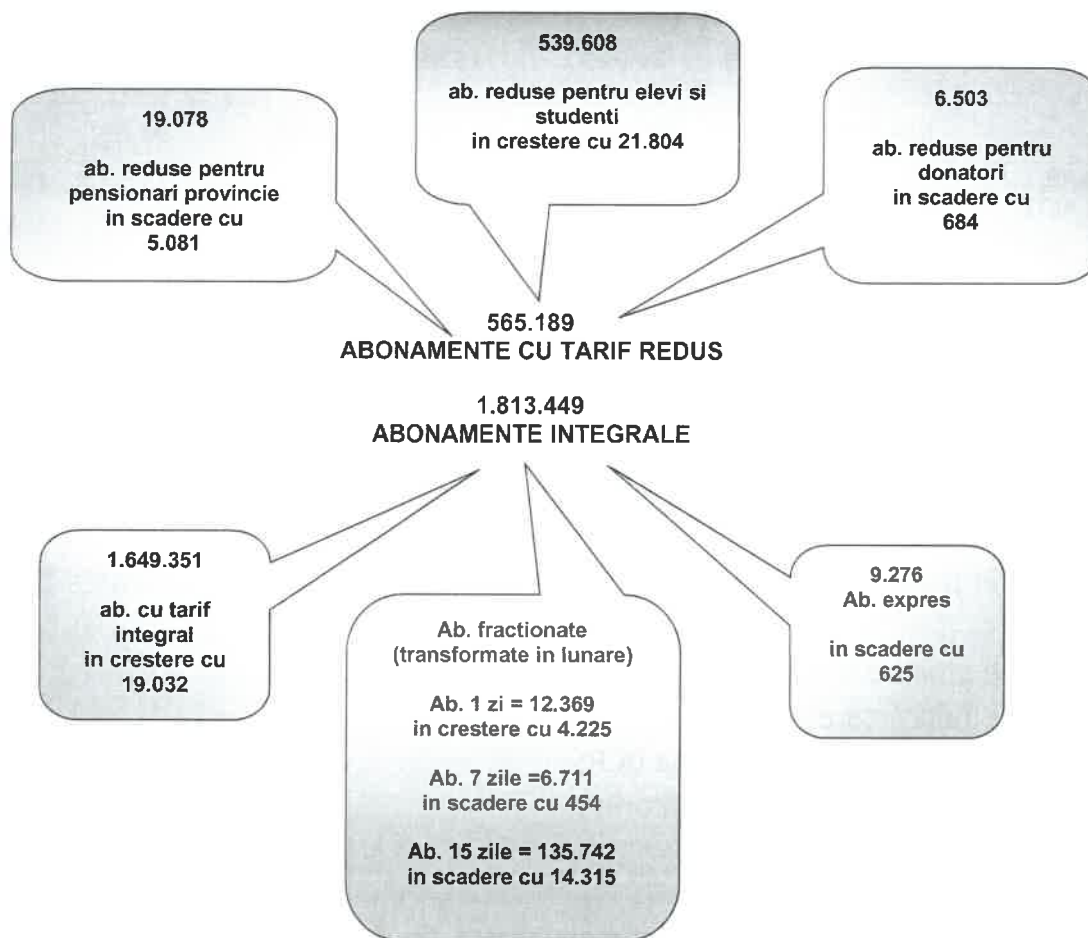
19.078

ab. reduse pentru pensionari provincie in scadere cu 5.081

539.608

ab. reduse pentru elevi si studenti in crestere cu 21.804

6.503

ab. reduse pentru donatori in scadere cu 684

565.189
ABONAMENTE CU TARIF REDUS

1.813.449
ABONAMENTE INTEGRALE

1.649.351

ab. cu tarif integral in crestere cu 19.032

Ab. fractionate (transformate in lunare)

Ab. 1 zi = 12.369 in crestere cu 4.225

Ab. 7 zile =6.711 in scadere cu 454

Ab. 15 zile = 135.742 in scadere cu 14.315

9.276
Ab. expres

in scadere cu 625